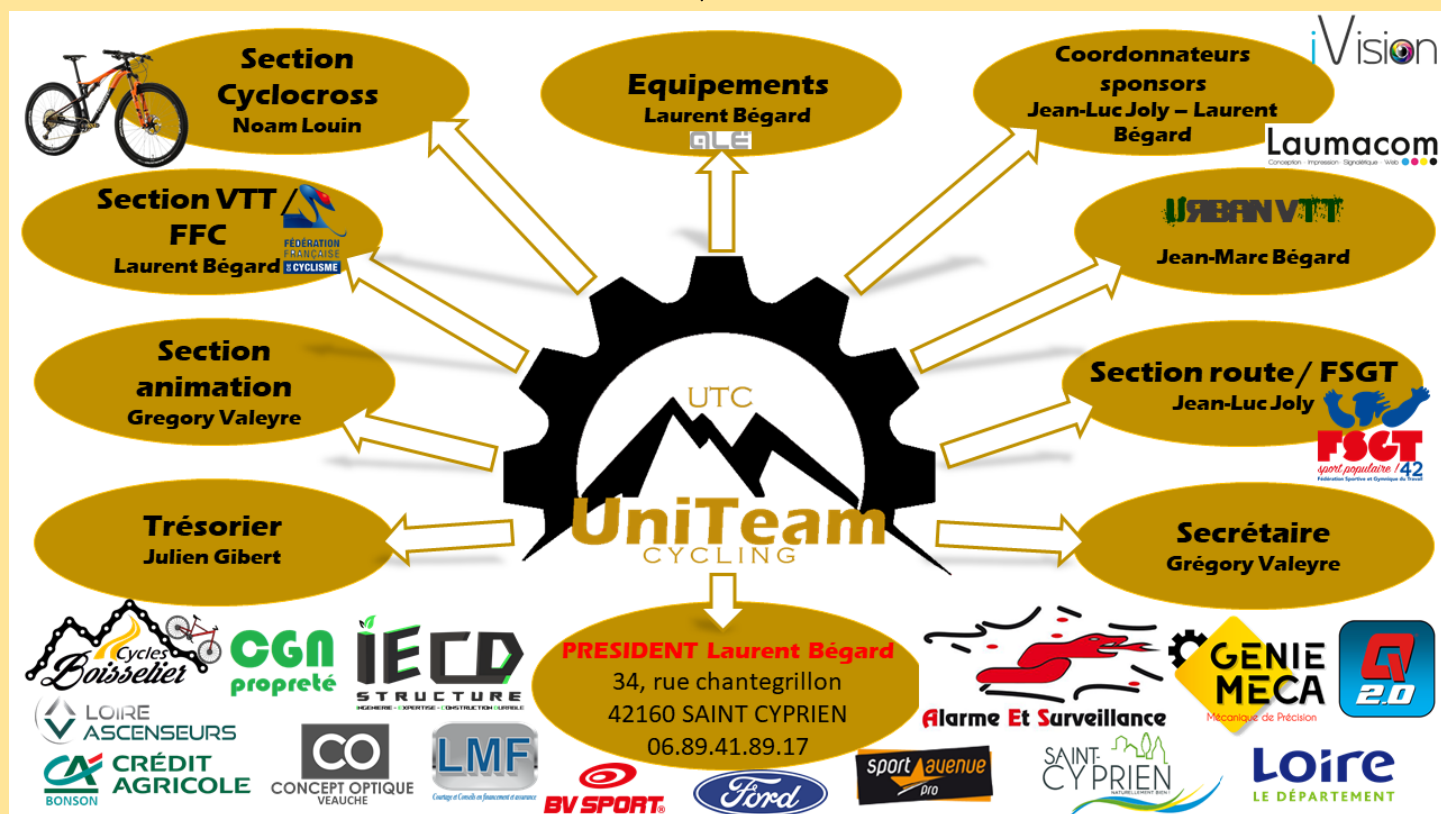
Section Cyclocross
Noam Louin

Equipements
Laurent Bégard
ALÉ

Coordonnateurs sponsors
Jean-Luc Joly – Laurent Bégard

iVision

Laumacom
Conception · Impression · Signalétique · Web

Section VTT FFC
Laurent Bégard
FÉDÉRATION FRANÇAISE DE CYCLISME

URBAN VTT
Jean-Marc Bégard

Section animation
Gregory Valeyre

Section route / FSGT
Jean-Luc Joly
FSGT
sport populaire 42
Fédération Sportive et Gymnique du Travail

UTC
UniTeam
CYCLING

Trésorier
Julien Gibert

Secrétaire
Grégory Valeyre

PRESIDENT Laurent Bégard
34, rue chantegrillon
42160 SAINT CYPRIEN
06.89.41.89.17

Cycles Boisselier

CGN propreté

IECD STRUCTURE
INGENIERIE · EXPERTISE · CONSTRUCTION DURABLE

LOIRE ASCENSEURS

CRÉDIT AGRICOLE
BONSON

CO
CONCEPT OPTIQUE
VEAUCHE

LMF
Courtage et Conseils en financement et assurance

BV SPORT

Ford

sport avenue pro

Alarme Et Surveillance

GENIE MECA
Mécanique de Précision

2.0

SAINT-CYPRIEN
NATURELLEMENT BIEN

Loire
LE DÉPARTEMENT